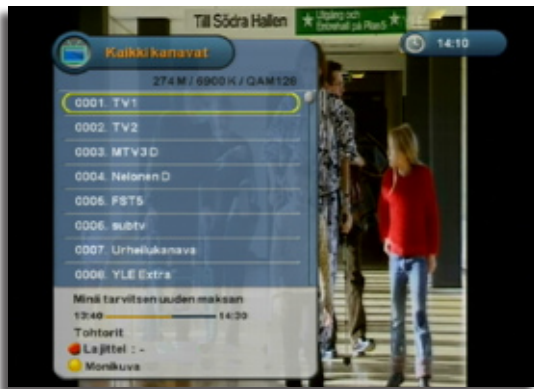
Till Södra Hallen

Utgång och Entréhall på Plan3

Kaikki kanavat

14:10

274 M / 6900 K / QAM128

0001. TV1

0002. TV2

0003. MTV3 D

0004. Nelonen D

0005. FST5

0006. subtv

0007. Urheilukanava

0008. YLE Extra

Minä tarvitsen uuden maksan

13:40

14:30

Tohtorit

Lajittel : -

Monikuva